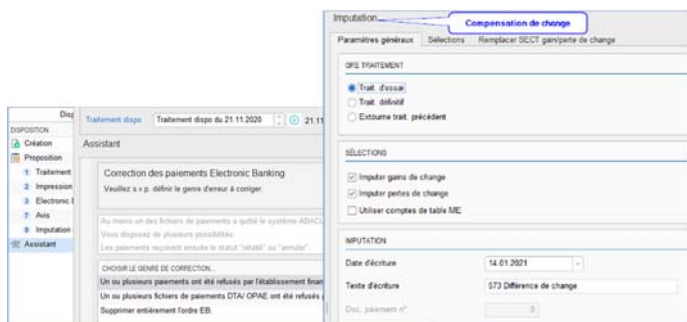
Disp
DISPOSITION
Création
Proposition
1 Traitement
2 Impression
3 Electronic I
7 Avis
8 Imputation
Assistant

Traitement dispo
Traitement dispo du 21.11.2020
21.11

Assistant

Correction des paiements Electronic Banking
Veuillez s.v.p. définir le genre d'erreur à corriger.

Au moins un des fichiers de paiements a quitté le système ABACI
Vous disposez de plusieurs possibilités.
Les paiements reçoivent ensuite le statut "rétabli" ou "annulé".

CHOISIR LE GENRE DE CORRECTION...
Un ou plusieurs paiements ont été refusés par l'établissement finan
Un ou plusieurs fichiers de paiements DTA/ OPAE ont été refusés
Supprimer entièrement l'ordre EB.

Imputation
Compensation de change
Paramètres généraux
Sélections
Remplacer SECT gain/perte de change

GRE TRAITEMENT
Trait. d'essai
Trait. définitif
Extourne trait. précédent

SÉLECTIONS
Imputer gains de change
Imputer pertes de change
Utiliser comptes de table ME

IMPUTATION
Date d'écriture
14.01.2021
Texte d'écriture
573 Différence de change
Doc. paiement n°
0